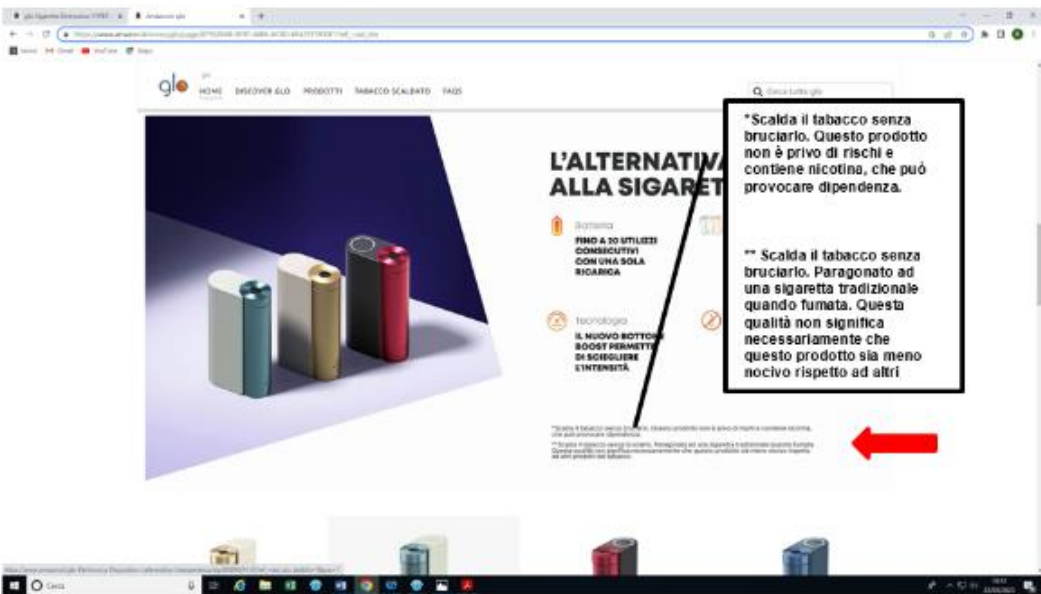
glo

HOME DISCOVER GLO PRODOTTI TABACCO SCALDATO FAQS

Cerca tutto glo

L'ALTERNATIVA ALLA SIGARET

Batteria
FINO A 20 UTILIZZI CONSECUTIVI CON UNA SOLA RICARICA

Tecnologia
IL NUOVO BOTTONE BOOST PERMETTE DI SCEGLIERE L'INTENSITÀ

*Scalda il tabacco senza bruciarlo. Questo prodotto non è privo di rischi e contiene nicotina, che può provocare dipendenza.

** Scalda il tabacco senza bruciarlo. Paragonato ad una sigaretta tradizionale quando fumata. Questa qualità non significa necessariamente che questo prodotto sia meno nocivo rispetto ad altri

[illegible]

Cerca